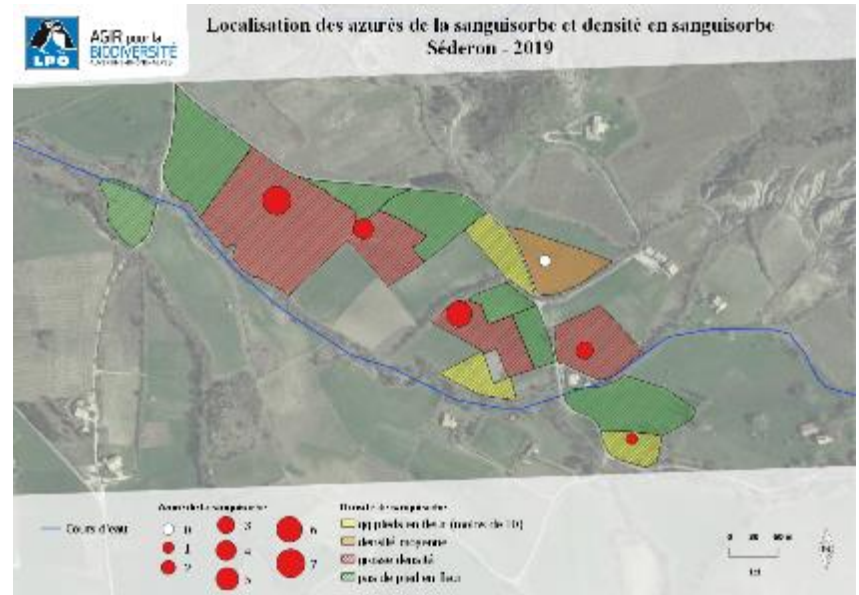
AGIR pour la BIODIVERSITÉ
LPO

Localisation des azurés de la sanguisorbe et densité en sanguisorbe
Séderon - 2019

Cours d'eau

Azurés de la sanguisorbe
0
1
2
3
4
5
6
7

Densité de sanguisorbe
qq pieds en fleur (moins de 10)
densité moyenne
grosse densité
pas de pied en fleur

0 25 50 m
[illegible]